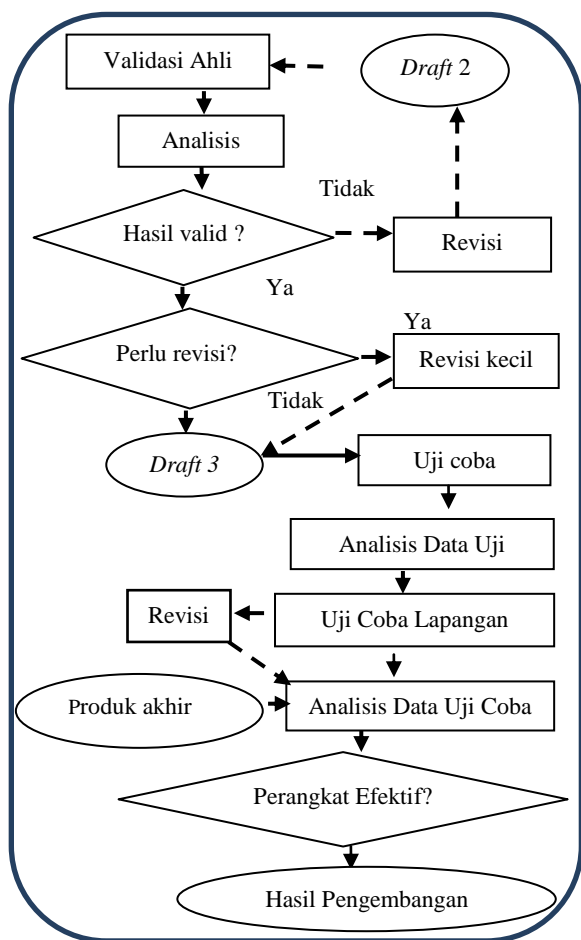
Validasi Ahli

*Draft* 2

Analisis

Tidak

Hasil valid ?

Revisi

Ya

Ya

Perlu revisi?

Revisi kecil

Tidak

*Draft 3*

Uji coba

Analisis Data Uji

Revisi

Uji Coba Lapangan

Produk akhir

Analisis Data Uji Coba

Perangkat Efektif?

Hasil Pengembangan